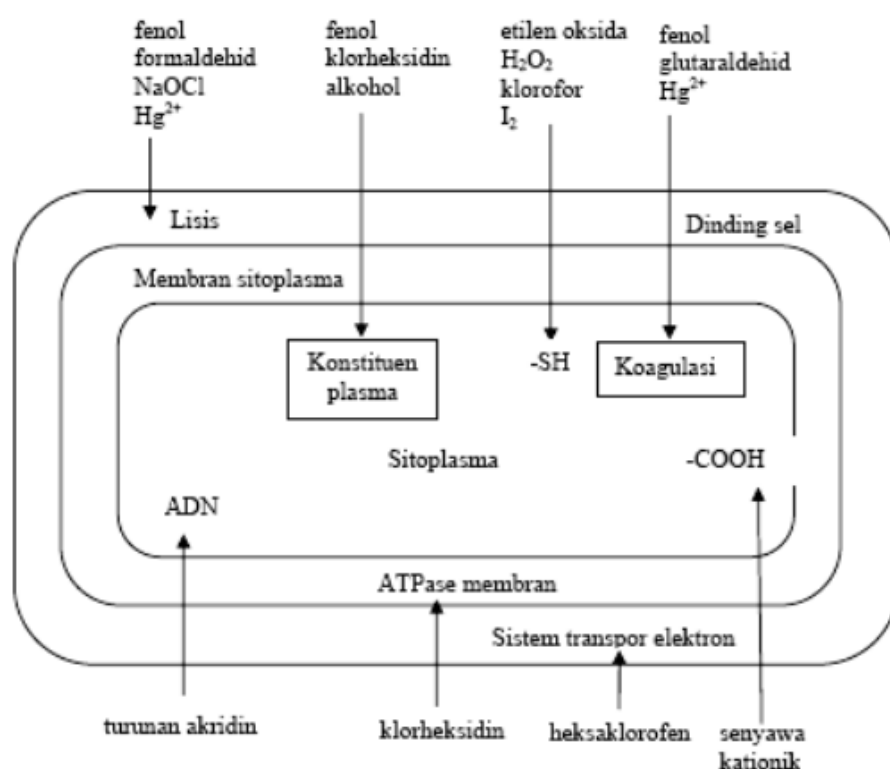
fenol
formaldehid
NaOCl
$Hg^{2+}$

fenol
klorheksidin
alkohol

etilen oksida
$H_2O_2$
klorofor
$I_2$

fenol
glutaraldehid
$Hg^{2+}$

Lisis

Dinding sel

Membran sitoplasma

Konstituen plasma

-SH

Koagulasi

Sitoplasma

-COOH

ADN

ATPase membran

Sistem transpor elektron

turunan akridin

klorheksidin

heksaklorofen

senyawa kationik